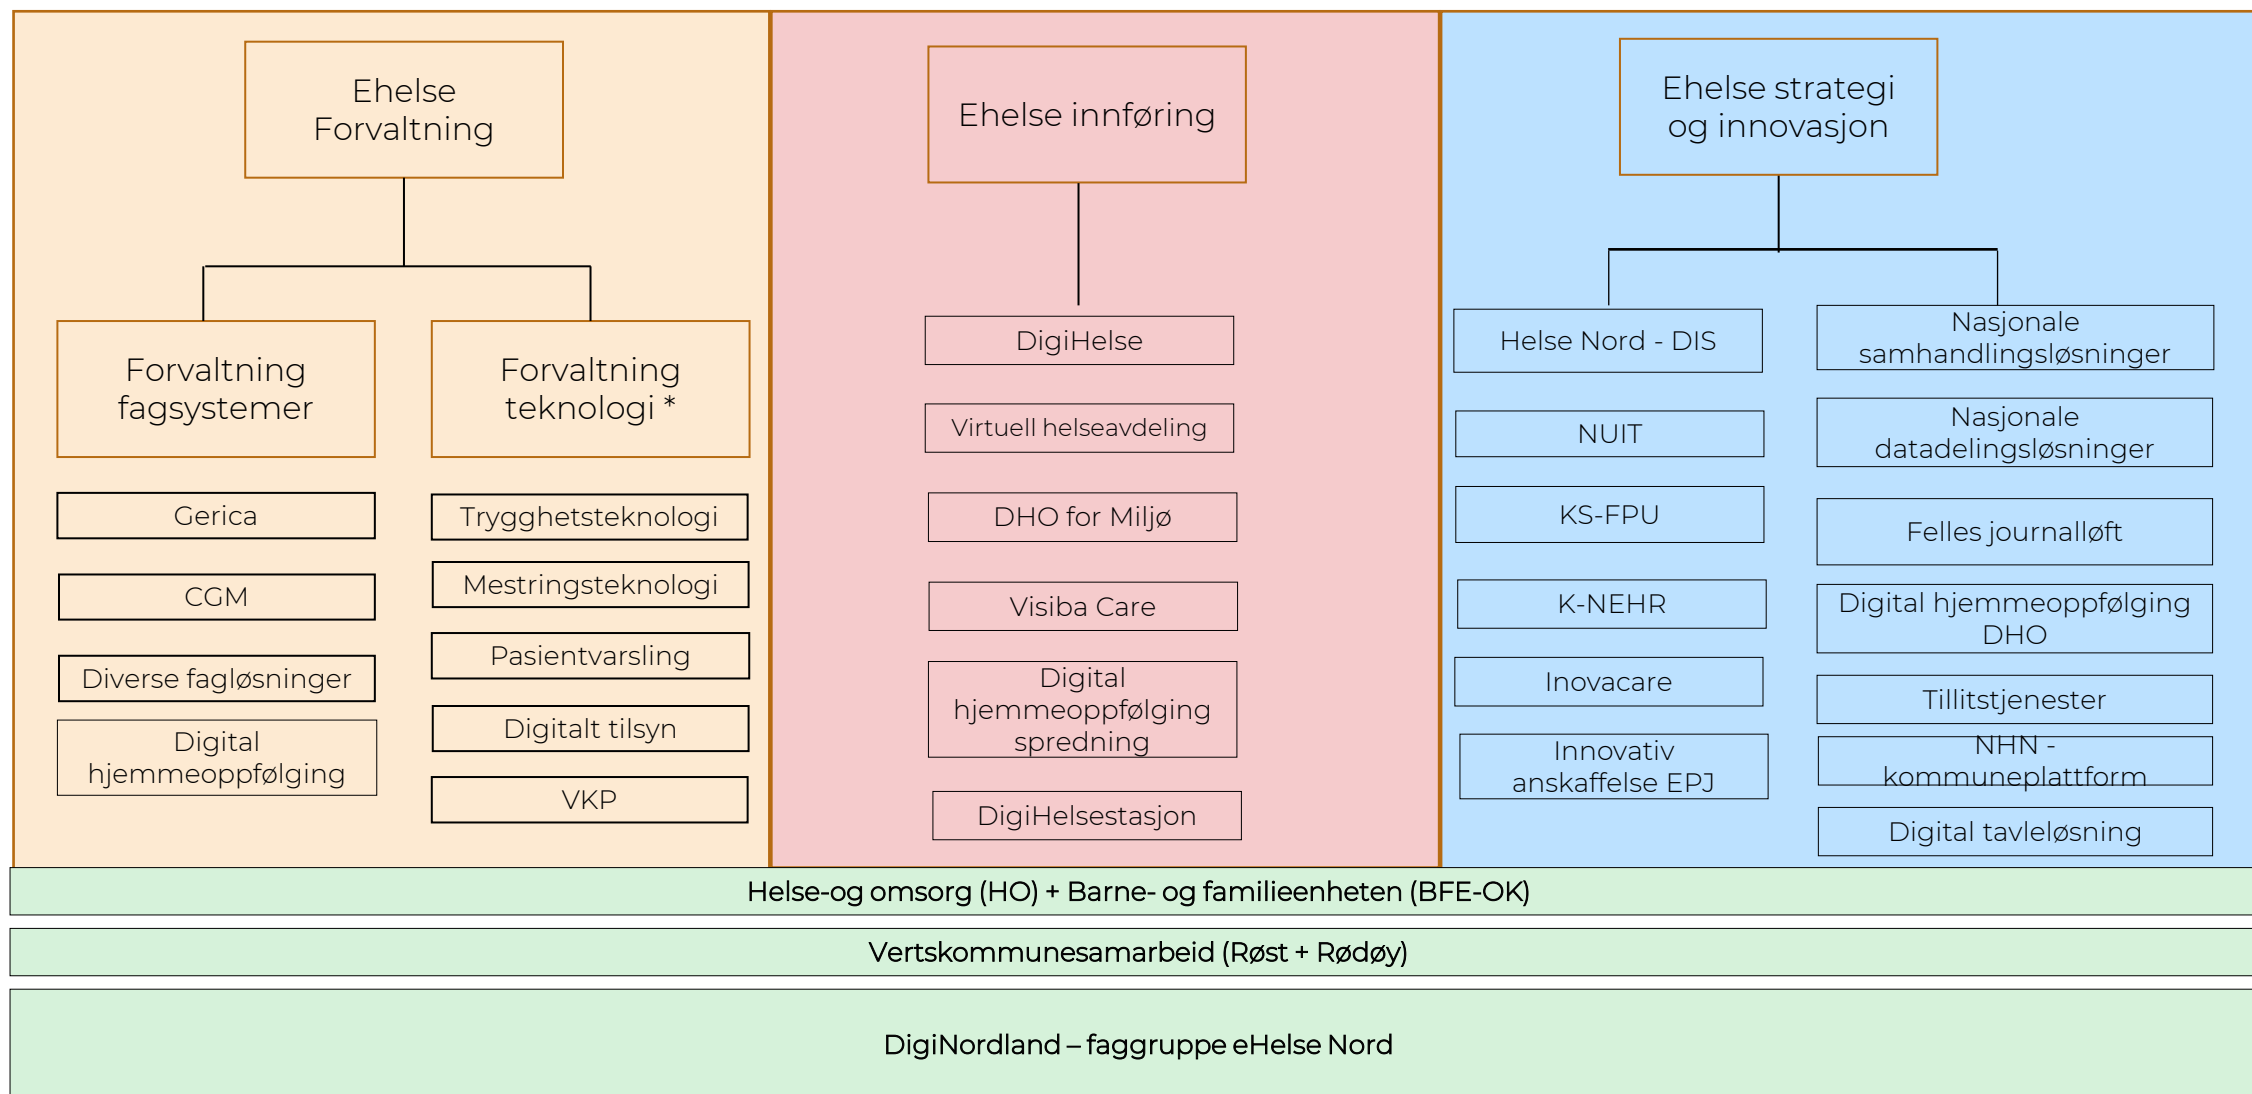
Ehelse Forvaltning

Forvaltning fagsystemer

Forvaltning teknologi *

Gerica

CGM

Diverse fagløsninger

Digital hjemmeoppfølging

Trygghetsteknologi

Mestringsteknologi

Pasientvarsling

Digitalt tilsyn

VKP

Ehelse innføring

DigiHelse

Virtuell helseavdeling

DHO for Miljø

Visiba Care

Digital hjemmeoppfølging spredning

DigiHelsestasjon

Ehelse strategi og innovasjon

Helse Nord - DIS

NUIT

KS-FPU

K-NEHR

Inovacare

Innovativ anskaffelse EPJ

Nasjonale samhandlingsløsninger

Nasjonale datadelingsløsninger

Felles journalløft

Digital hjemmeoppfølging DHO

Tillitstjenester

NHN - kommuneplattform

Digital tavleløsning

Helse-og omsorg (HO) + Barne- og familieenheten (BFE-OK)

Vertskommunesamarbeid (Røst + Rødøy)

DigiNordland – faggruppe eHelse Nord